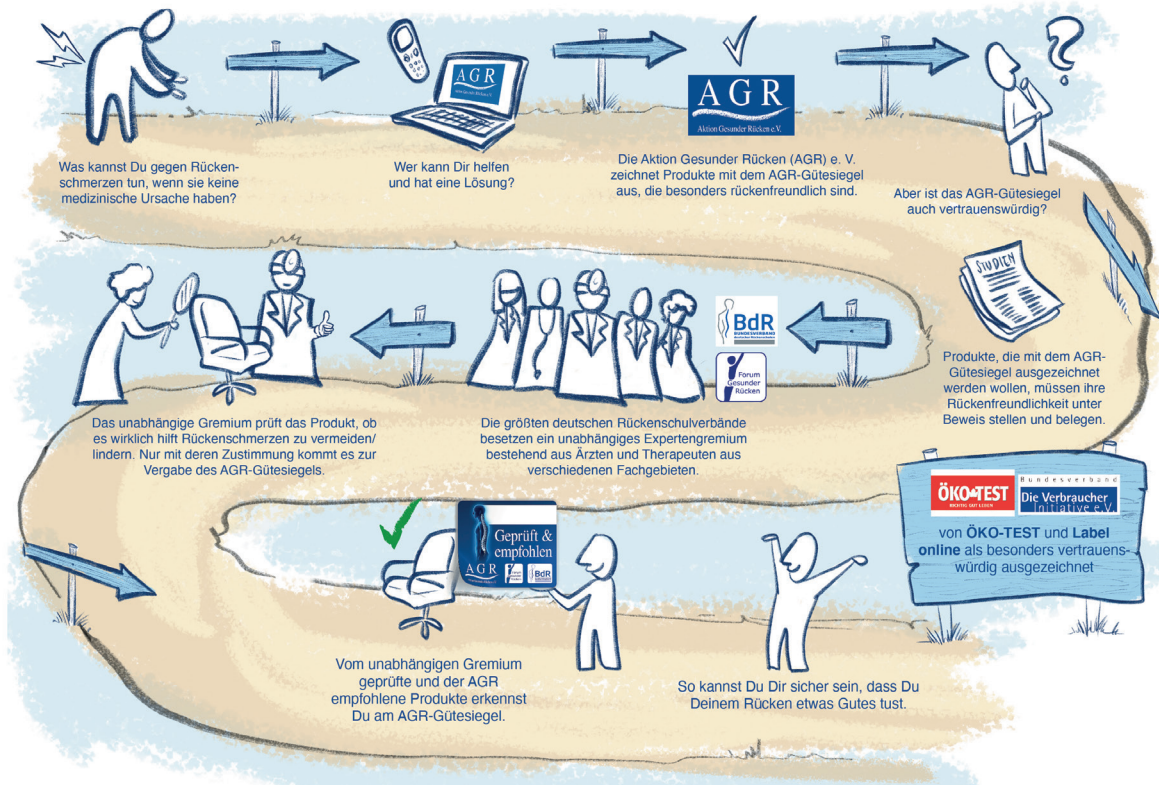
AGR

AGR
Aktion Gesunder Rücken e.V.

Was kannst Du gegen Rückenschmerzen tun, wenn sie keine medizinische Ursache haben?

Wer kann Dir helfen und hat eine Lösung?

Die Aktion Gesunder Rücken (AGR) e. V. zeichnet Produkte mit dem AGR-Gütesiegel aus, die besonders rückenfreundlich sind.

Aber ist das AGR-Gütesiegel auch vertrauenswürdig?

STUDIEN

BdR

Forum Gesunder Rücken

Produkte, die mit dem AGR-Gütesiegel ausgezeichnet werden wollen, müssen ihre Rückenfreundlichkeit unter Beweis stellen und belegen.

Das unabhängige Gremium prüft das Produkt, ob es wirklich hilft Rückenschmerzen zu vermeiden/lindern. Nur mit deren Zustimmung kommt es zur Vergabe des AGR-Gütesiegels.

Die größten deutschen Rückenschulverbände besetzen ein unabhängiges Expertengremium bestehend aus Ärzten und Therapeuten aus verschiedenen Fachgebieten.

ÖKO-TEST

Bundesverband Die Verbraucher Initiative e.V.

von ÖKO-TEST und Label online als besonders vertrauenswürdig ausgezeichnet

Geprüft & empfohlen
AGR
BdR

Vom unabhängigen Gremium geprüfte und der AGR empfohlene Produkte erkennst Du am AGR-Gütesiegel.

So kannst Du Dir sicher sein, dass Du Deinem Rücken etwas Gutes tust.